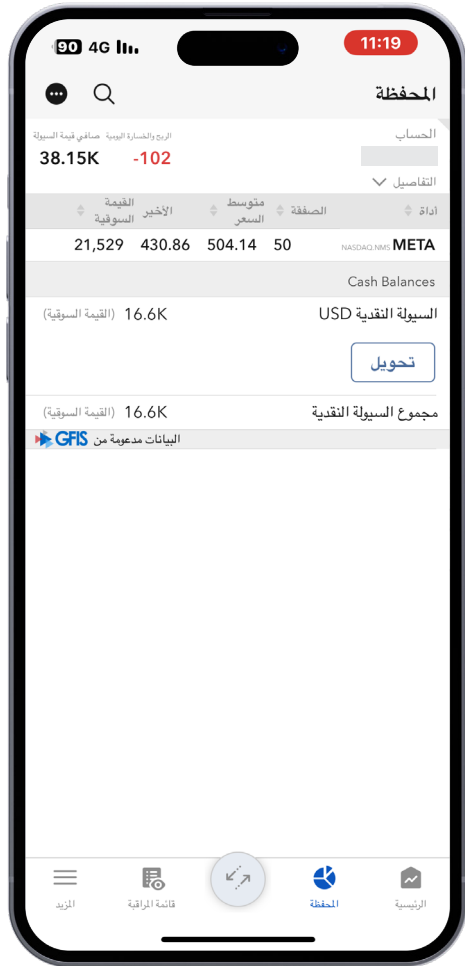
90 4G 11:19

المحفظة

الحساب
الربح والخسارة اليومية صافي قيمة السيولة
-102 38.15K

التفاصيل

| أداة | الصفقة | متوسط السعر | الأخير | القيمة السوقية |
|---|---|---|---|---|
| META NASDAQ.NMS | 50 | 504.14 | 430.86 | 21,529 |

Cash Balances

السيولة النقدية USD 16.6K (القيمة السوقية)

تحويل

مجموع السيولة النقدية 16.6K (القيمة السوقية)

البيانات مدعومة من GFIS

الرئيسية المحفظة قائمة المراقبة المزيد